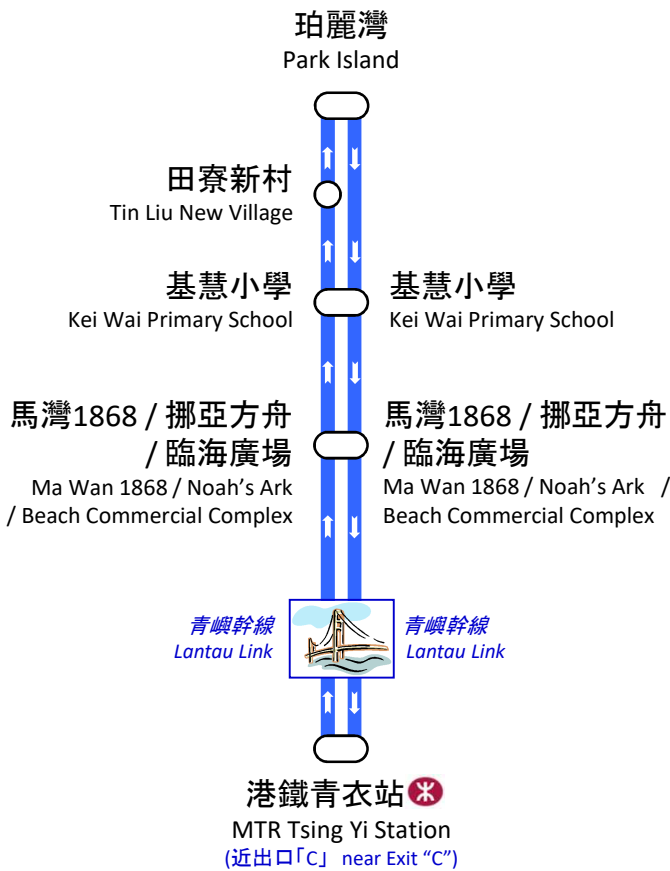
珀麗灣
Park Island

田寮新村
Tin Liu New Village

基慧小學
Kei Wai Primary School

基慧小學
Kei Wai Primary School

馬灣1868 / 挪亞方舟 / 臨海廣場
Ma Wan 1868 / Noah's Ark / Beach Commercial Complex

馬灣1868 / 挪亞方舟 / 臨海廣場
Ma Wan 1868 / Noah's Ark / Beach Commercial Complex

青嶼幹線
Lantau Link

青嶼幹線
Lantau Link

港鐵青衣站
MTR Tsing Yi Station
(近出口「C」 near Exit "C")